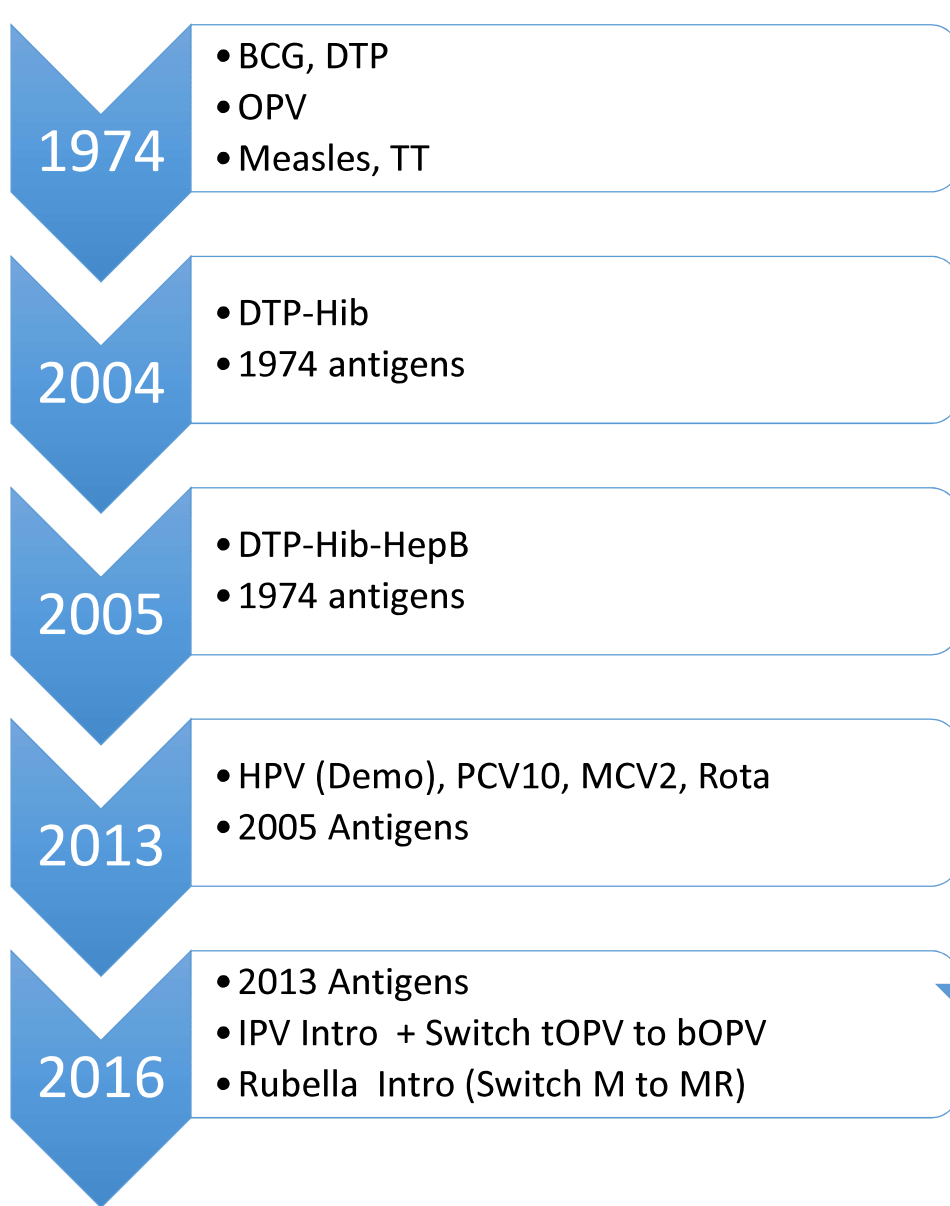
1974

• BCG, DTP
• OPV
• Measles, TT

2004

• DTP-Hib
• 1974 antigens

2005

• DTP-Hib-HepB
• 1974 antigens

2013

• HPV (Demo), PCV10, MCV2, Rota
• 2005 Antigens

2016

• 2013 Antigens
• IPV Intro + Switch tOPV to bOPV
• Rubella Intro (Switch M to MR)